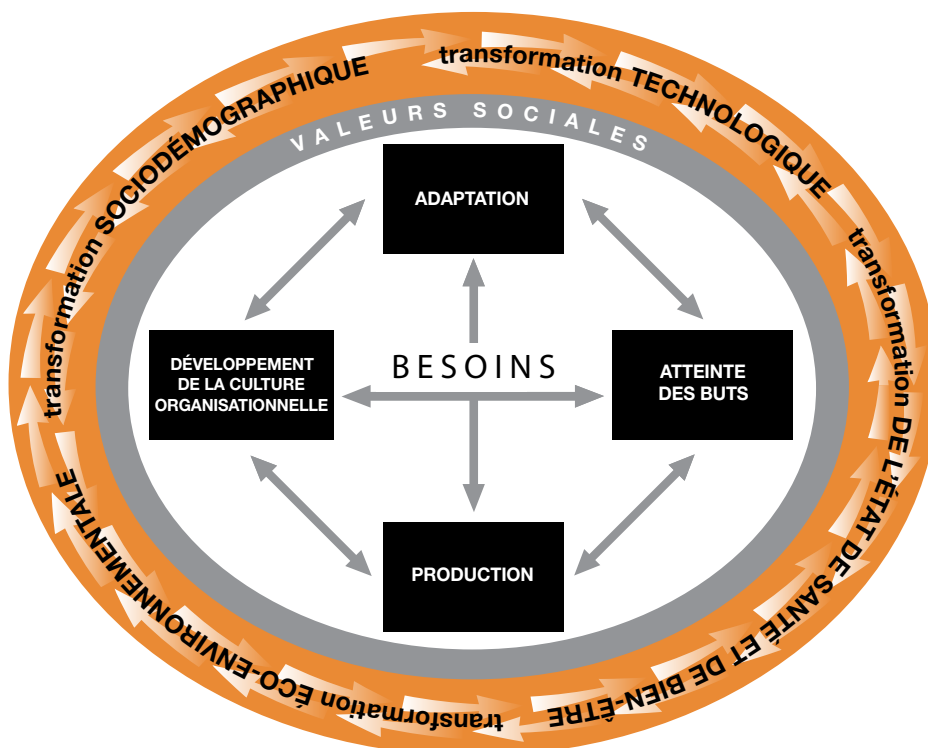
transformation TECHNOLOGIQUE

transformation DE L'ÉTAT DE SANTÉ ET DE BIEN-ÊTRE

transformation ÉCO-ENVIRONNEMENTALE

transformation SOCIODÉMOGRAPHIQUE

VALEURS SOCIALES

ADAPTATION

DÉVELOPPEMENT DE LA CULTURE ORGANISATIONNELLE

BESOINS

ATTEINTE DES BUTS

PRODUCTION